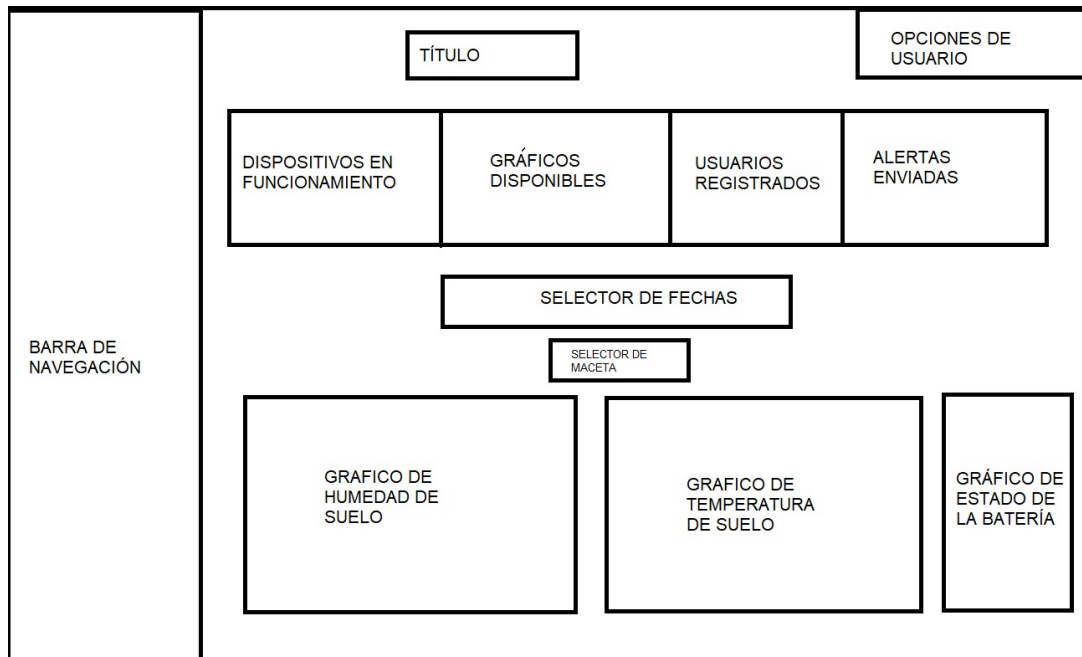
TÍTULO

OPCIONES DE USUARIO

DISPOSITIVOS EN FUNCIONAMIENTO

GRÁFICOS DISPONIBLES

USUARIOS REGISTRADOS

ALERTAS ENVIADAS

SELECTOR DE FECHAS

BARRA DE NAVEGACIÓN

SELECTOR DE MACETA

GRAFICO DE HUMEDAD DE SUELO

GRAFICO DE TEMPERATURA DE SUELO

GRÁFICO DE ESTADO DE LA BATERÍA